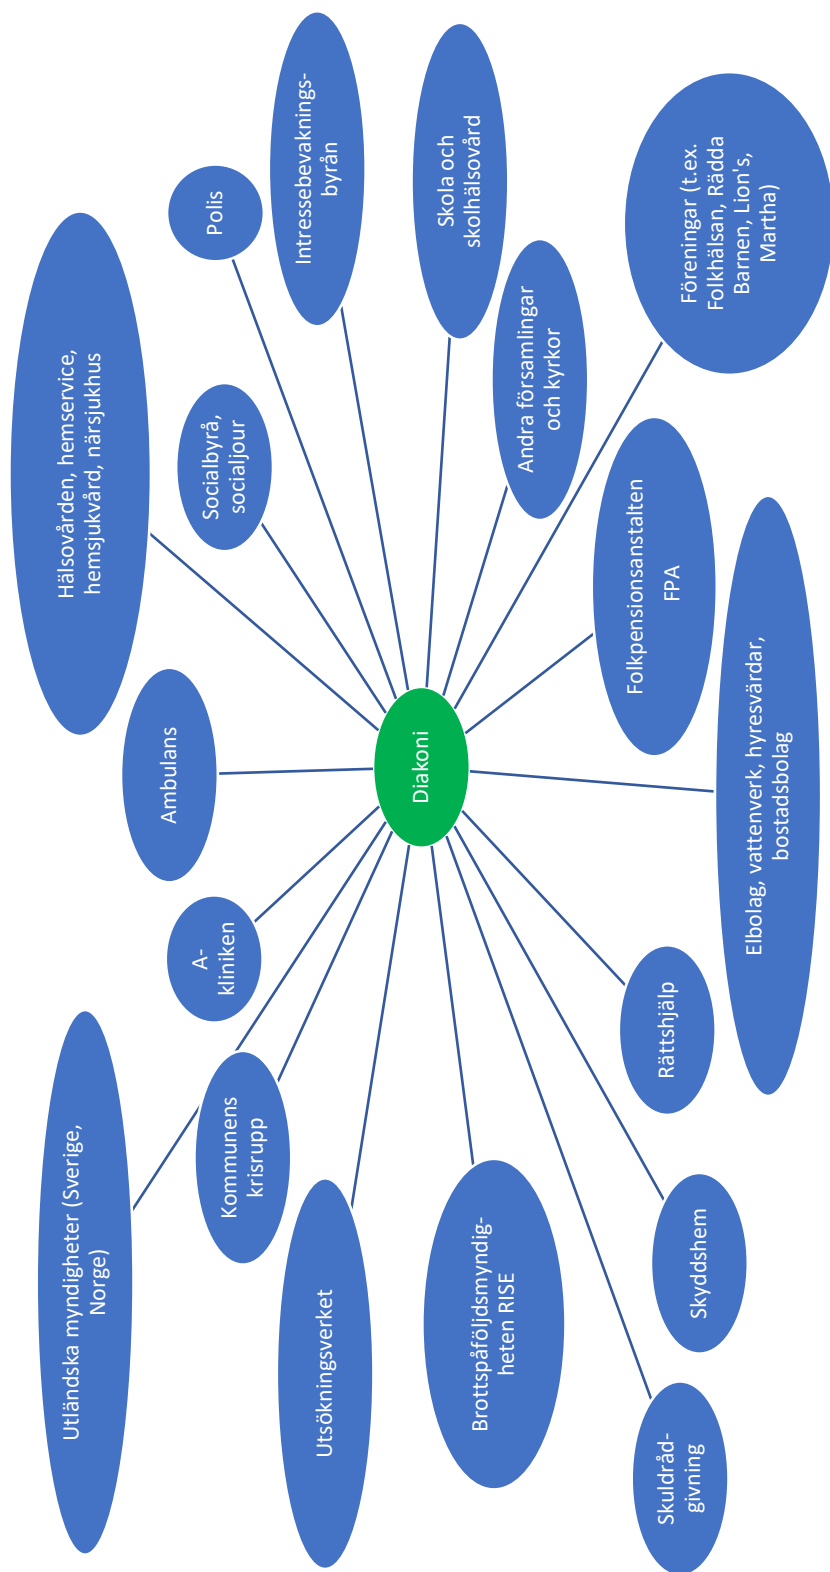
Diakoni

Hälsovården, hemservice, hemsjukvård, närsjukhus

Polis

Intressebevakningsbyrån

Skola och skolhälsovård

Föreningar (t.ex. Folkhälsan, Rädda Barnen, Lion's, Martha)

Andra församlingar och kyrkor

Socialbyrå, socialjour

Folkpensionsanstalten FPA

Elbolag, vattenverk, hyresvärdar, bostadsbolag

Ambulans

A-kliniken

Rättshjälp

Utländska myndigheter (Sverige, Norge)

Kommunens krisrupp

Utsökningsverket

Brottspåföljdsmyndigheten RISE

Skyddshem

Skuldrådgivning